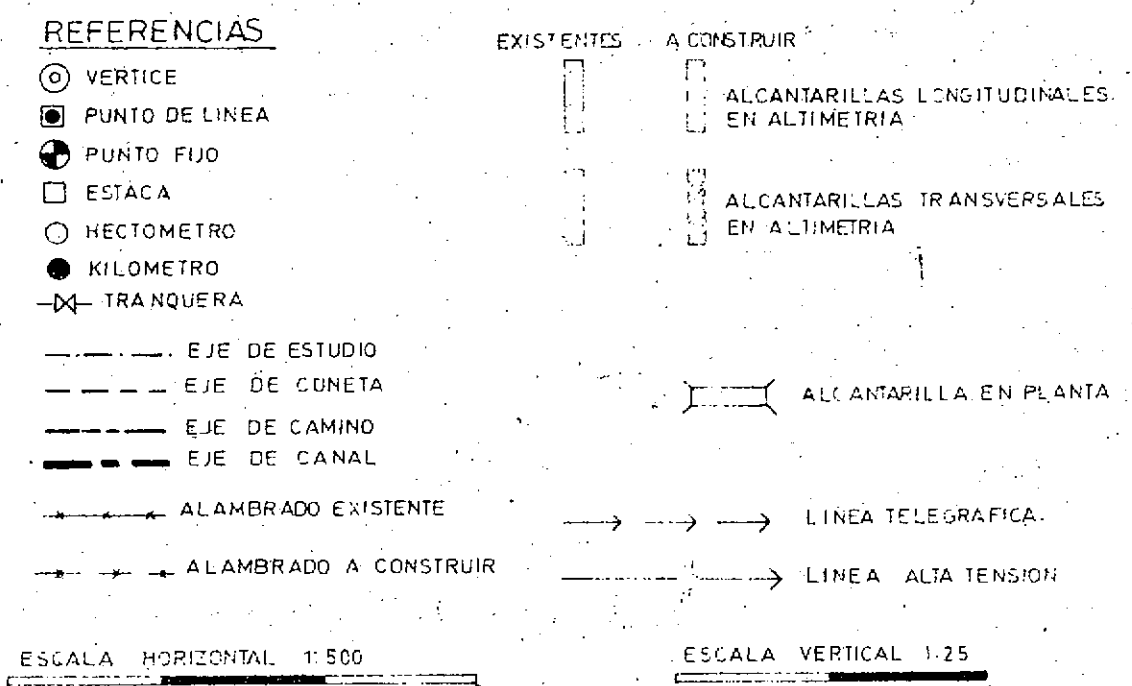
REFERENCIAS

VERTICE

PUNTO DE LINEA

PUNTO FIJO

ESTACA

HECTOMETRO

KILOMETRO

TRANQUERA

EJE DE ESTUDIO

EJE DE CUNETA

EJE DE CAMINO

EJE DE CANAL

ALAMBRADO EXISTENTE

ALAMBRADO A CONSTRUIR

EXISTENTES A CONSTRUIR

ALCANTARILLAS LONGITUDINALES EN ALTIMETRIA

ALCANTARILLAS TRANSVERSALES EN ALTIMETRIA

ALCANTARILLA EN PLANTA

LINEA TELEGRAFICA.

LINEA ALTA TENSION

ESCALA HORIZONTAL 1:500

ESCALA VERTICAL 1:25